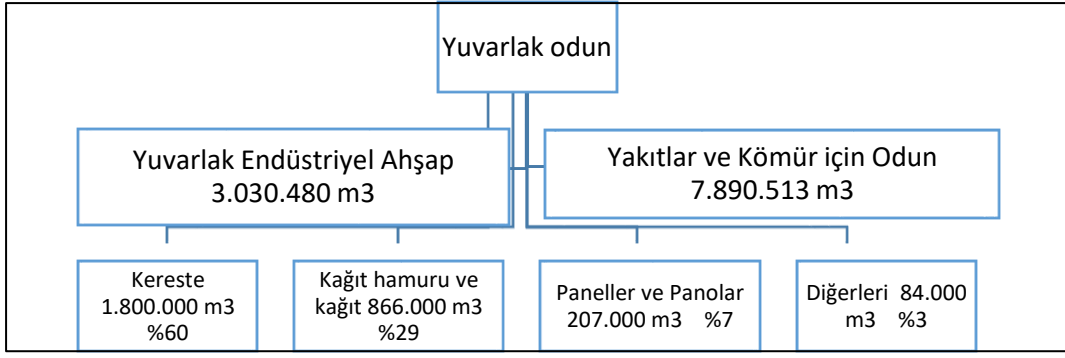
Yuvarlak odun

Yuvarlak Endüstriyel Ahşap
3.030.480 m3

Yakıtlar ve Kömür için Odun
7.890.513 m3

Kereste
1.800.000 m3
%60

Kağıt hamuru ve kağıt 866.000 m3
%29

Paneller ve Panolar
207.000 m3 %7

Diğerleri 84.000 m3 %3